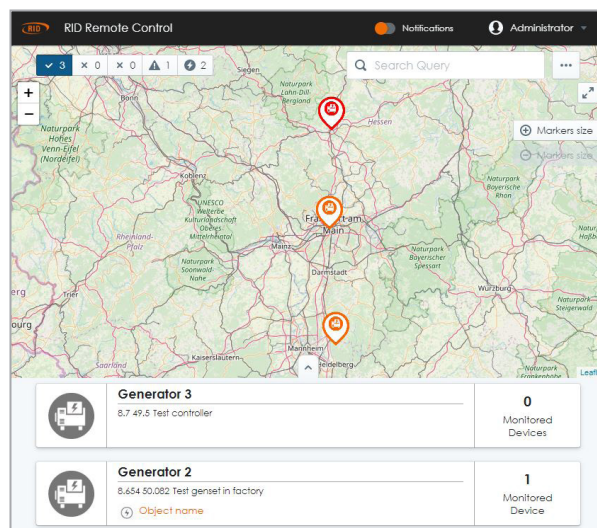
RID RID Remote Control

Notifications

Administrator

3 0 0 1 2

Search Query

...

+
−

Markers size

Markers size

Siegen

Naturpark Lahn-Dill-Bergland

Hessen

Bonn

Naturpark Hohes Venn-Eifel (Nordeifel)

Koblenz

UNESCO Welterbe Kulturlandschaft Oberes Mittelrheintal

Naturpark Bayerische Rhön

Frankfurt am Main

Rheinland-Pfalz

Mainz

Naturpark Soonwald-Nahe

Darmstadt

Naturpark Bayerischer Spessart

Würzburg

Naturpark Haßb

erg

ourg

Naturpark Steigerwald

Kaiserslautern

Mannheim

Heidelberg

Saarland

Naturpark Frankenhöhe

Leafl

Generator 3

8.7 49.5 Test controller

0

Monitored Devices

Generator 2

8.654 50.082 Test genset in factory

Object name

1

Monitored Device